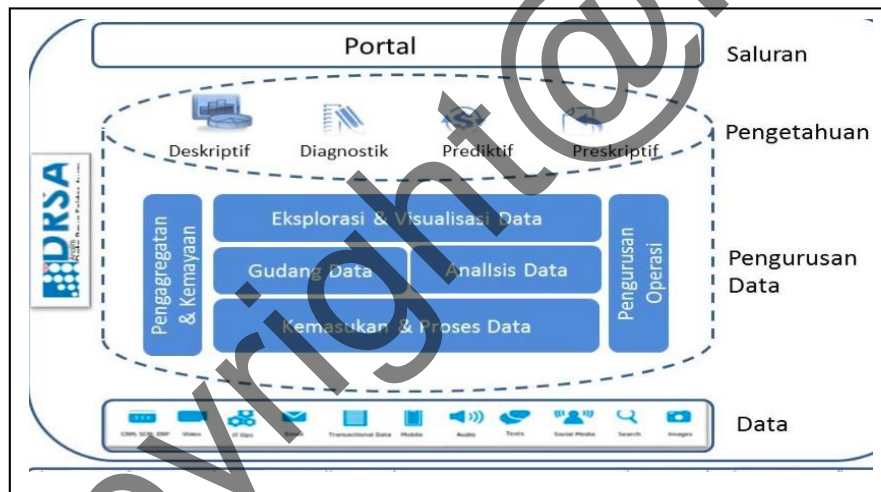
Portal

Saluran

Deskriptif Diagnostik Prediktif Preskriptif

Pengetahuan

DRSA

Pengagregatan & Kemayaan

Eksplorasi & Visualisasi Data

Gudang Data

Analisis Data

Kemasukan & Proses Data

Pengurusan Operasi

Pengurusan Data

CRM, SCM, ERP Video IT Ops Email Transactional Data Mobile Audio Texts Social Media Search Images

Data

copyright@